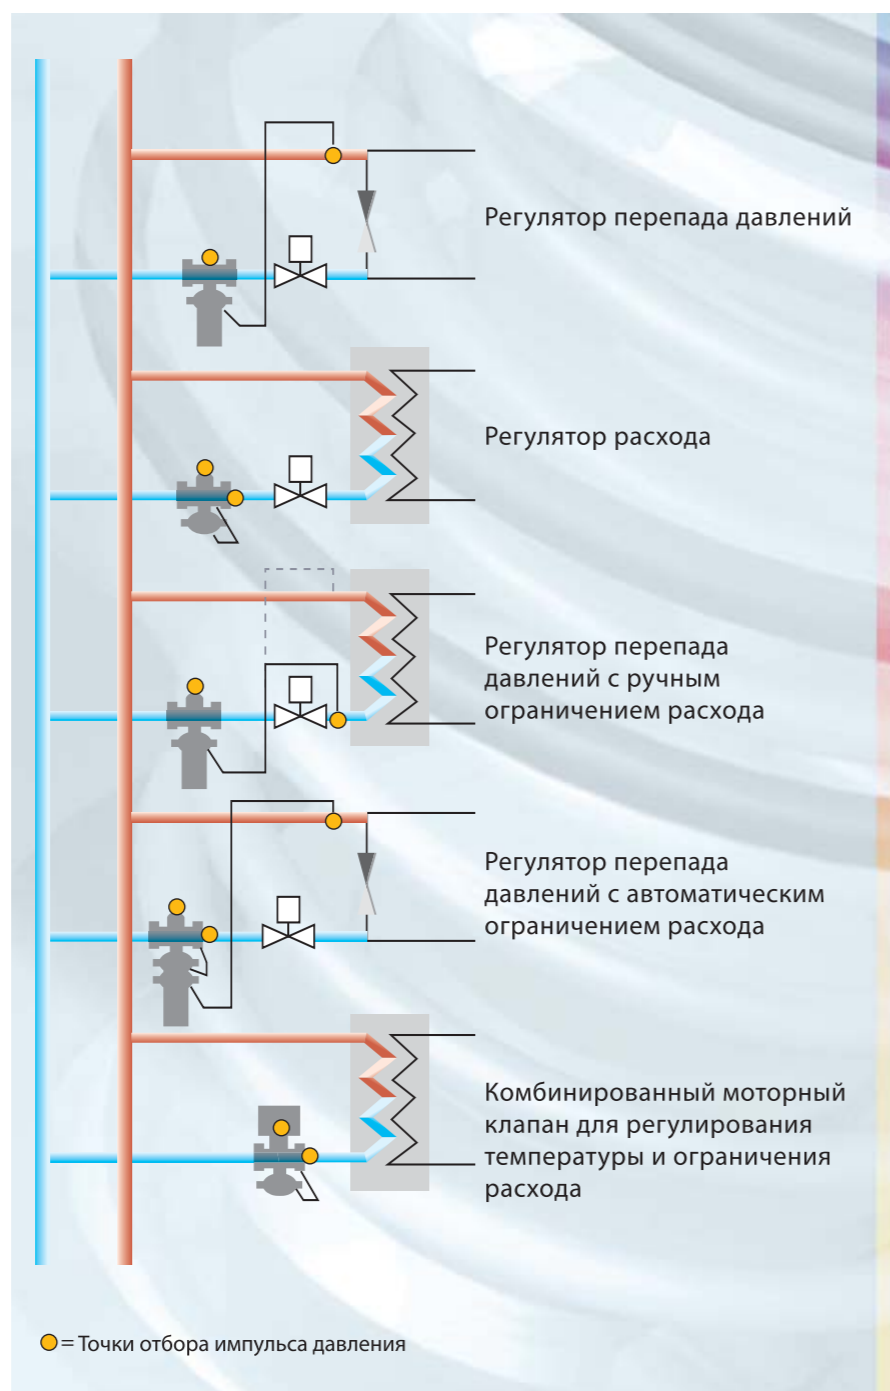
Регулятор перепада давлений

Регулятор расхода

Регулятор перепада давлений с ручным ограничением расхода

Регулятор перепада давлений с автоматическим ограничением расхода

Комбинированный моторный клапан для регулирования температуры и ограничения расхода

= Точки отбора импульса давления